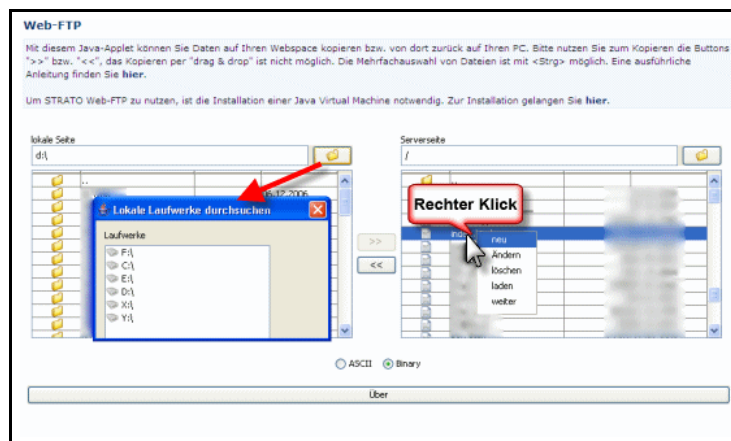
Web-FTP

Mit diesem Java-Applet können Sie Daten auf Ihren Webspace kopieren bzw. von dort zurück auf Ihren PC. Bitte nutzen Sie zum Kopieren die Buttons ">>" bzw. "<<", das Kopieren per "drag & drop" ist nicht möglich. Die Mehrfachauswahl von Dateien ist mit <Strg> möglich. Eine ausführliche Anleitung finden Sie hier.

Um STRATO Web-FTP zu nutzen, ist die Installation einer Java Virtual Machine notwendig. Zur Installation gelangen Sie hier.

lokale Seite
d:\

..
16.12.2006

Lokale Laufwerke durchsuchen

Laufwerke
F:\
C:\
E:\
D:\
X:\
Y:\

>>
<<

Serverseite
/

Rechter Klick

ind
neu
Ändern
löschen
laden
weiter

ASCII
Binary

Über